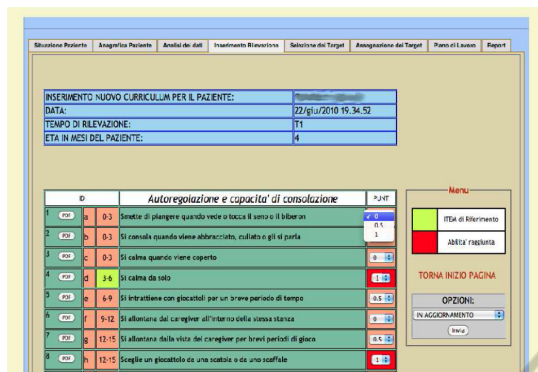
Situazione Paziente | Anagrafica Paziente | Analisi dei dati | Inserimento Rilevazione | Selezione dei Target | Assegnazione dei Target | Piano di Lavoro | Report

| INSERIMENTO NUOVO CURRICULUM PER IL PAZIENTE: | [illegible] |
|---|---|
| DATA: | 22/giu/2010 19.34.52 |
| TEMPO DI RILEVAZIONE: | T1 |
| ETA IN MESI DEL PAZIENTE: | 4 |

| ID | | | | Autoregolazione e capacita' di consolazione | PUNT |
|---|---|---|---|---|---|
| 1 | PDF | a | 0-3 | Smette di piangere quando vede o tocca il seno o il biberon | ✓ 0 / 0.5 / 1 |
| 2 | PDF | b | 0-3 | Si consola quando viene abbracciato, cullato o gli si parla | |
| 3 | PDF | c | 0-3 | Si calma quando viene coperto | |
| 4 | PDF | d | 3-6 | Si calma da solo | 1 |
| 5 | PDF | e | 6-9 | Si intrattiene con giocattoli per un breve periodo di tempo | 0.5 |
| 6 | PDF | f | 9-12 | Si allontana dal caregiver all'interno della stessa stanza | 0 |
| 7 | PDF | g | 12-15 | Si allontana dalla vista del caregiver per brevi periodi di gioco | 0.5 |
| 8 | PDF | h | 12-15 | Sceglie un giocattolo da una scatola o da uno scaffale | 1 |

Menu

ITEM di Riferimento

Abilita' raggiunta

TORNA INIZIO PAGINA

OPZIONI:

IN AGGIORNAMENTO

Invia